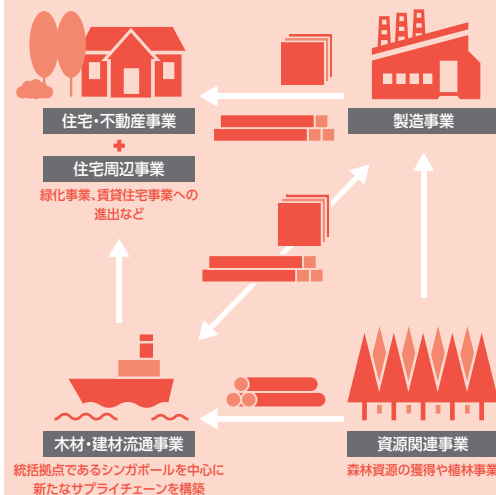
住宅・不動産事業

+

住宅周辺事業

緑化事業、賃貸住宅事業への進出など

製造事業

木材・建材流通事業

統括拠点であるシンガポールを中心に新たなサプライチェーンを構築

資源関連事業

森林資源の獲得や植林事業